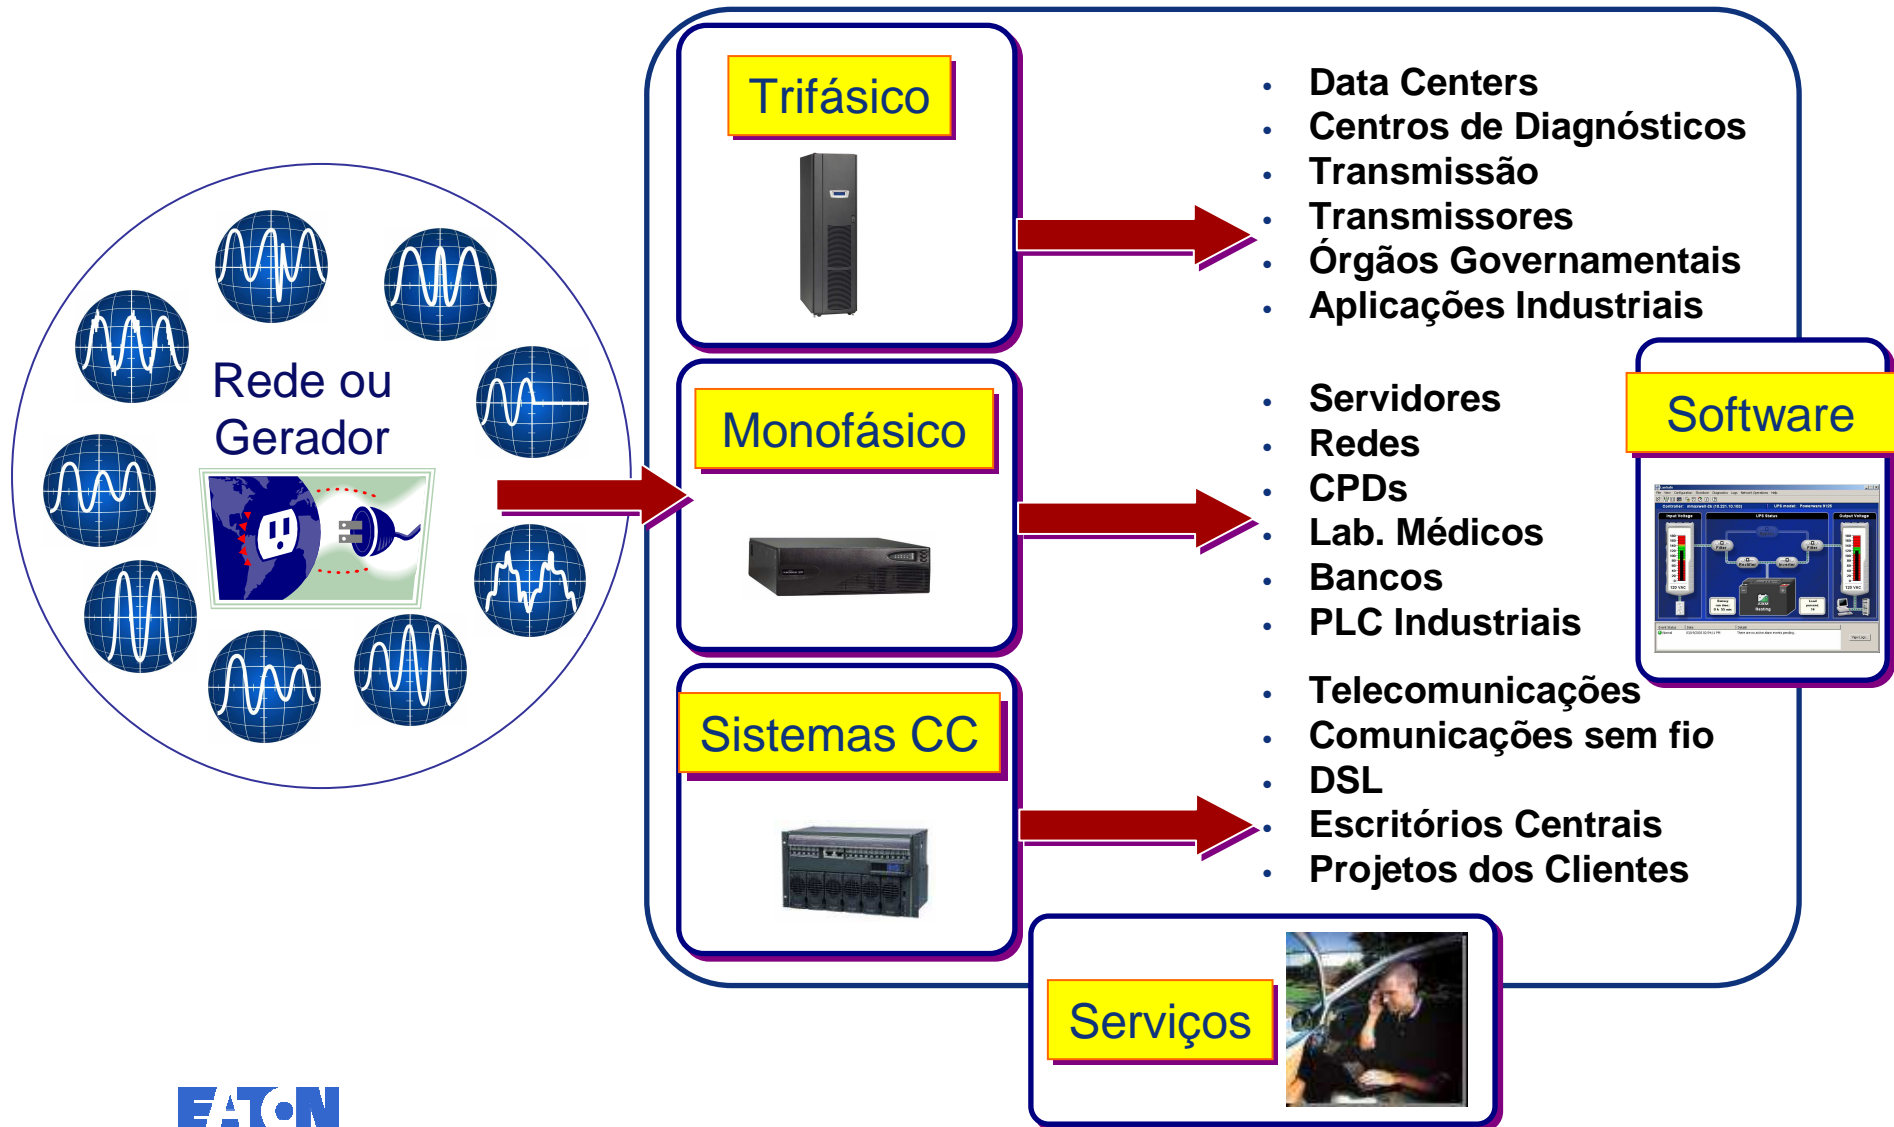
Rede ou Gerador

Trifásico

- Data Centers
- Centros de Diagnósticos
- Transmissão
- Transmissores
- Órgãos Governamentais
- Aplicações Industriais

Monofásico

- Servidores
- Redes
- CPDs
- Lab. Médicos
- Bancos
- PLC Industriais

Software

Sistemas CC

- Telecomunicações
- Comunicações sem fio
- DSL
- Escritórios Centrais
- Projetos dos Clientes

Serviços

EATON